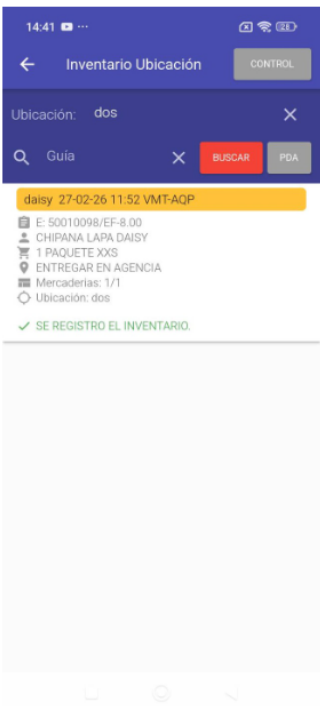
14:41 ···

Inventario Ubicación

CONTROL

Ubicación: dos

Guía

BUSCAR

PDA

daisy 27-02-26 11:52 VMT-AQP

E: 50010098/EF-8.00

CHIPANA LAPA DAISY

1 PAQUETE XXS

ENTREGAR EN AGENCIA

Mercaderias: 1/1

Ubicación: dos

SE REGISTRO EL INVENTARIO.